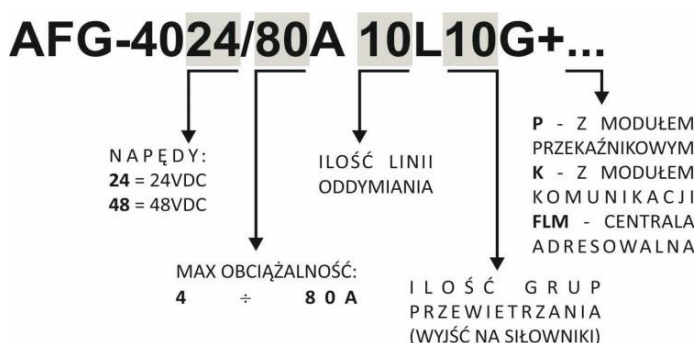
AFG-4024/80A 10L10G+...

NAPĘDY:
**24** = 24VDC
**48** = 48VDC

ILOŚĆ LINII ODDYMIANIA

**P** - Z MODUŁEM PRZEKAŹNIKOWYM
**K** - Z MODUŁEM KOMUNIKACJI
**FLM** - CENTRALA ADRESOWALNA

MAX OBCIĄŻALNOŚĆ:
**4 ÷ 80A**

ILOŚĆ GRUP PRZEWIETRZANIA (WYJŚĆ NA SIŁOWNIKI)